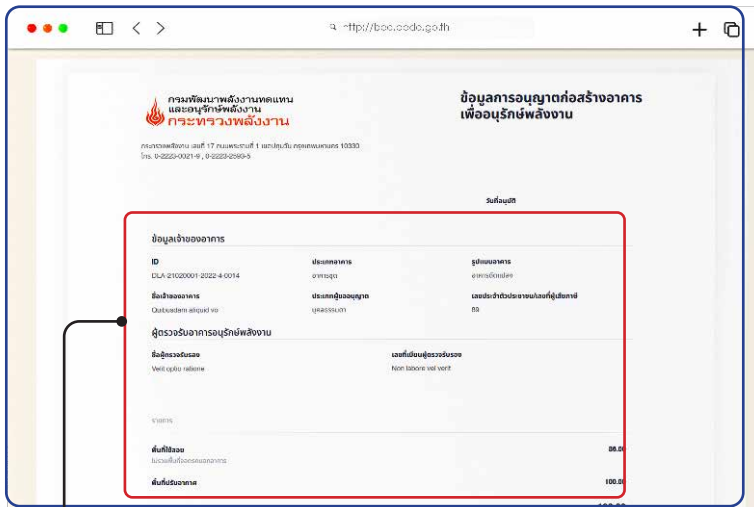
http://bec.dede.go.th

กรมพัฒนาพลังงานทดแทน และอนุรักษ์พลังงาน
กระทรวงพลังงาน

ข้อมูลการอนุญาตก่อสร้างอาคาร เพื่ออนุรักษ์พลังงาน

กรมพัฒนาพลังงาน เลขที่ 17 ถนนพระรามที่ 1 แขวงรองเมือง เขตปทุมวัน กรุงเทพมหานคร 10330
โทร. 0-2223-0021-9 , 0-2223-2593-5

วันที่อนุมัติ

ข้อมูลเจ้าของอาคาร

ID
DLA-21020001-2022-4-0014

ประเภทอาคาร
อาคารชุด

รูปแบบอาคาร
อาคารอิสระ

ชื่อเจ้าของอาคาร
Quibusdam aliquid vo

ประเภทผู้ขออนุญาต
บุคคลธรรมดา

เลขประจำตัวประชาชน/เลขที่ผู้เสียภาษี
89

ผู้ตรวจรับอาคารอนุรักษ์พลังงาน

ชื่อผู้ตรวจรับรอง
Velit optio ratione

เลขที่เบียนผู้ตรวจรับรอง
Non labore vel verit

รายการ

พื้นที่ใช้สอย
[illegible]

86.0

พื้นที่ปรับอากาศ

100.0